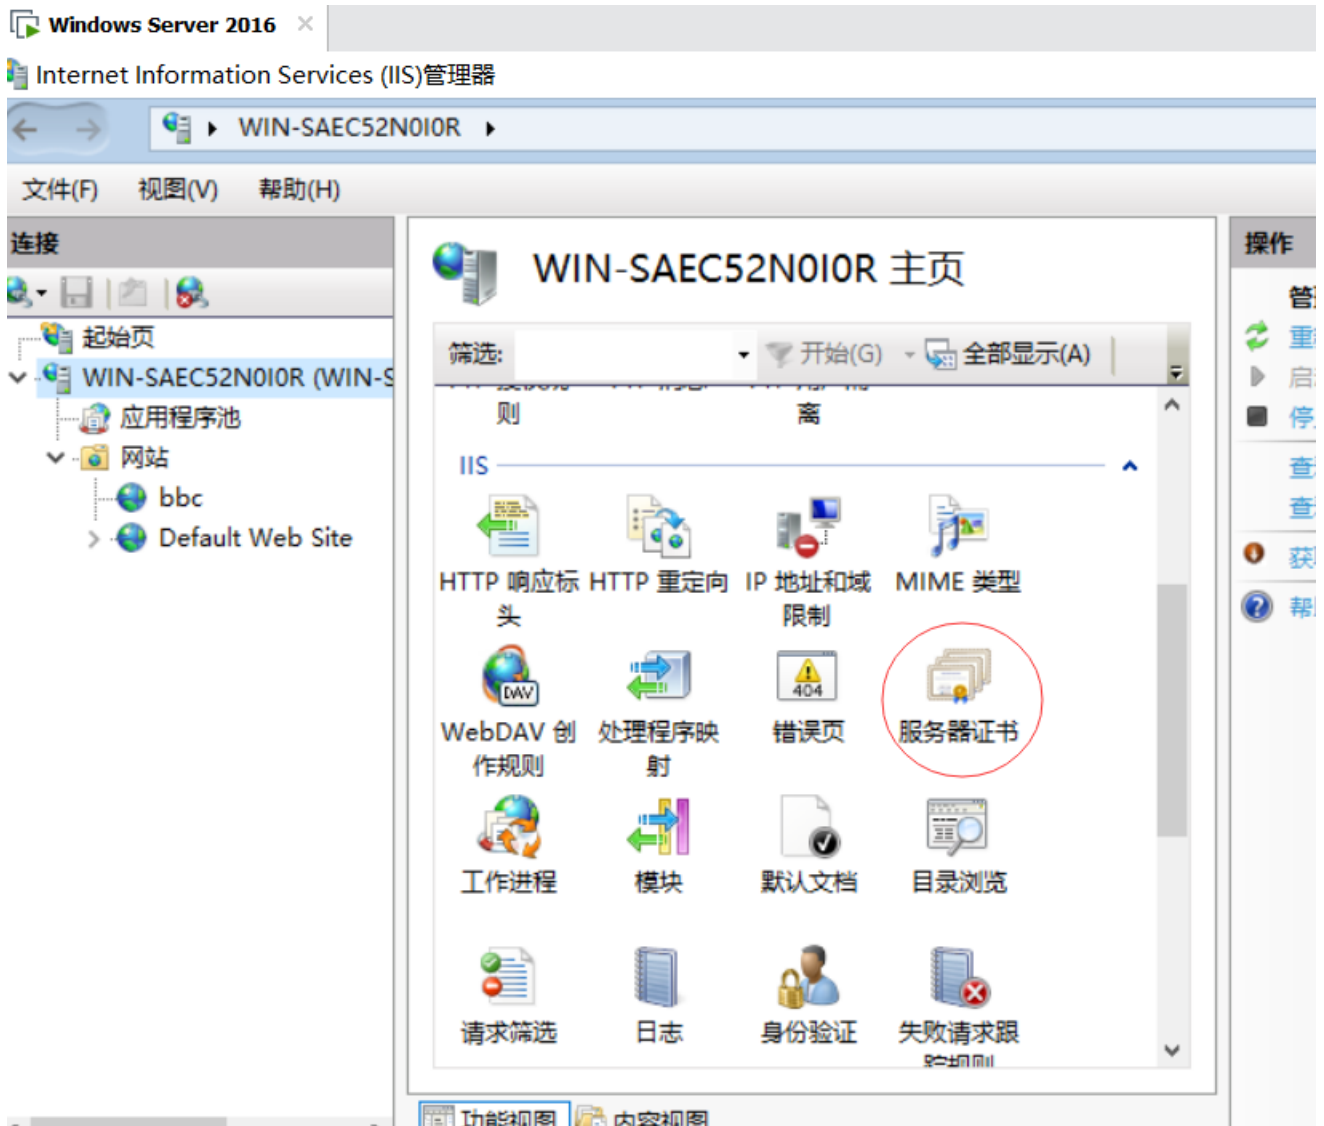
Windows Server 2016

Internet Information Services (IIS)管理器

WIN-SAEC52N0I0R

文件(F) 视图(V) 帮助(H)

连接

起始页
WIN-SAEC52N0I0R (WIN-S
应用程序池
网站
bbc
Default Web Site

WIN-SAEC52N0I0R 主页

筛选: 开始(G) 全部显示(A)

则 离

IIS

HTTP 响应标头
HTTP 重定向
IP 地址和域限制
MIME 类型
WebDAV 创作规则
处理程序映射
错误页
服务器证书
工作进程
模块
默认文档
目录浏览
请求筛选
日志
身份验证
失败请求跟踪规则

功能视图 内容视图

操作
管
重
启
停
查
查
获
帮